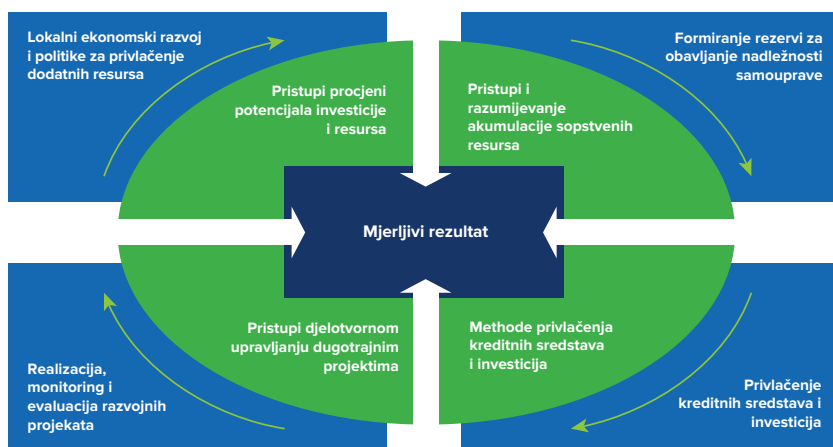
Lokalni ekonomski razvoj i politike za privlačenje dodatnih resursa

Formiranje rezervi za obavljanje nadležnosti samouprave

Pristupi procjeni potencijala investicije i resursa

Pristupi i razumijevanje akumulacije sopstvenih resursa

Mjerljivi rezultat

Pristupi djelotvornom upravljanju dugotrajnim projektima

Metode privlačenja kreditnih sredstava i investicija

Realizacija, monitoring i evaluacija razvojnih projekata

Privlačenje kreditnih sredstava i investicija